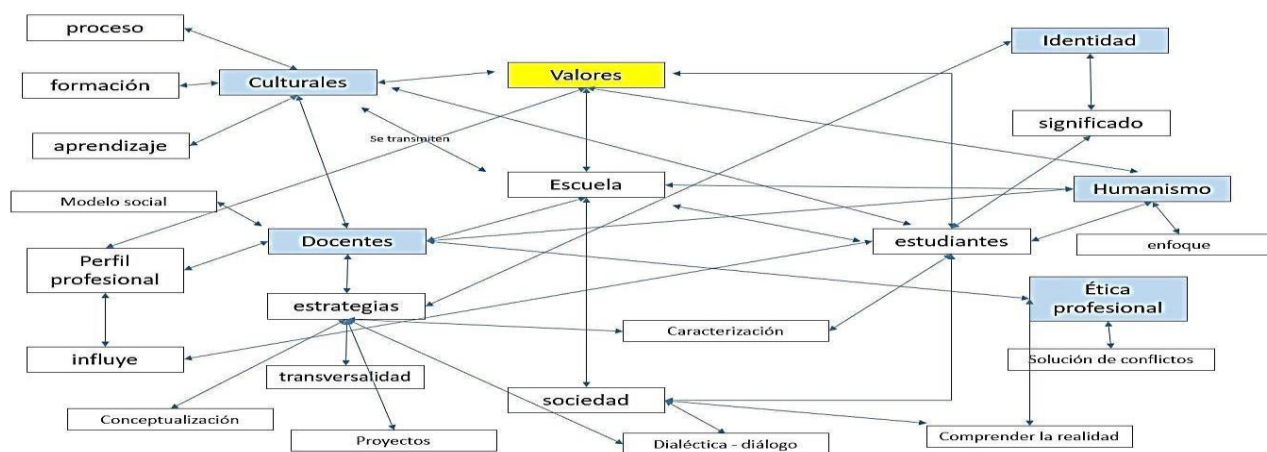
proceso

formación

Culturales

Valores

Identidad

aprendizaje

Se transmiten

significado

Modelo social

Escuela

Humanismo

Docentes

estudiantes

enfoque

Perfil profesional

estrategias

Ética profesional

Caracterización

influye

Solución de conflictos

transversalidad

Conceptualización

sociedad

Proyectos

Dialéctica - diálogo

Comprender la realidad